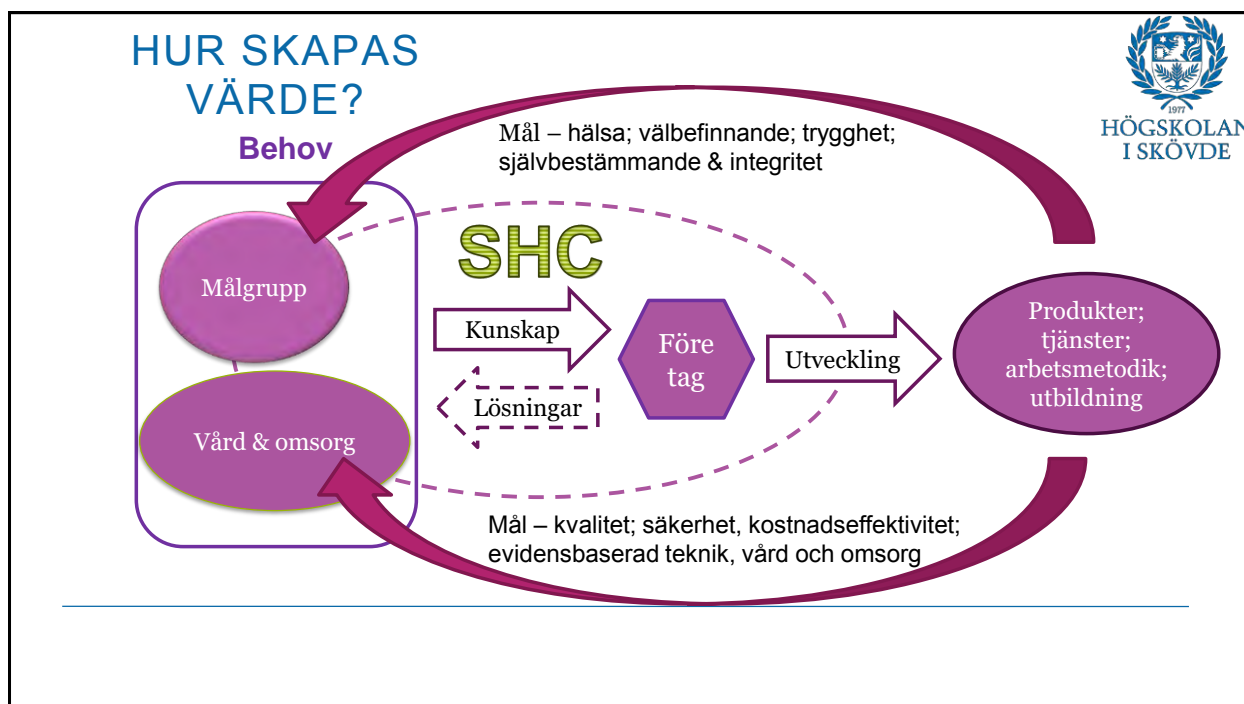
HUR SKAPAS VÄRDE?

1977
HÖGSKOLAN I SKÖVDE

Behov

Mål – hälsa; välbefinnande; trygghet; självbestämmande & integritet

SHC

Målgrupp

Kunskap

Före tag

Utveckling

Produkter; tjänster; arbetsmetodik; utbildning

Lösningar

Vård & omsorg

Mål – kvalitet; säkerhet, kostnadseffektivitet; evidensbaserad teknik, vård och omsorg